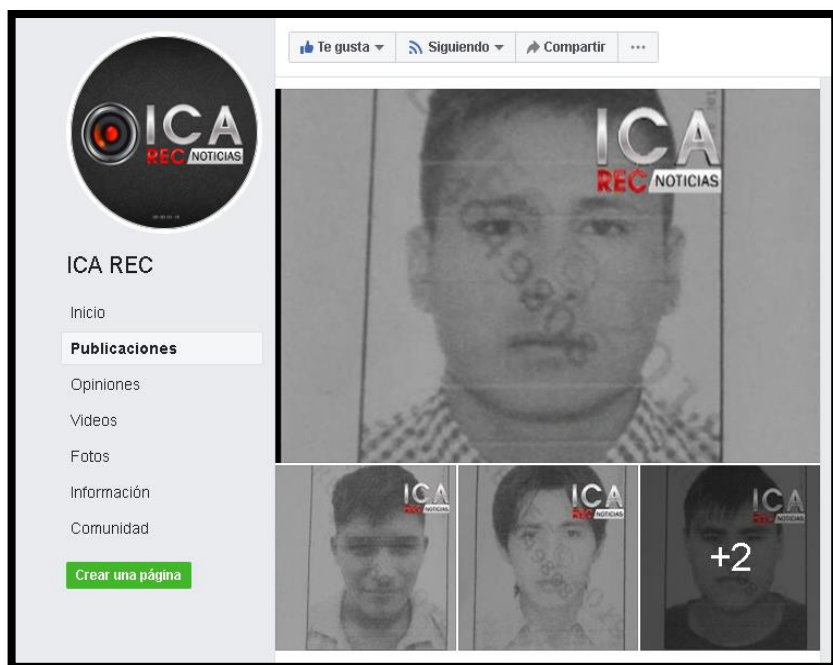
ICA REC NOTICIAS

ICA REC

Inicio

Publicaciones

Opiniones

Videos

Fotos

Información

Comunidad

Crear una página

Te gusta

Siguiendo

Compartir

...

ICA REC NOTICIAS

ICA REC NOTICIAS

ICA REC NOTICIAS

ICA REC NOTICIAS

+2